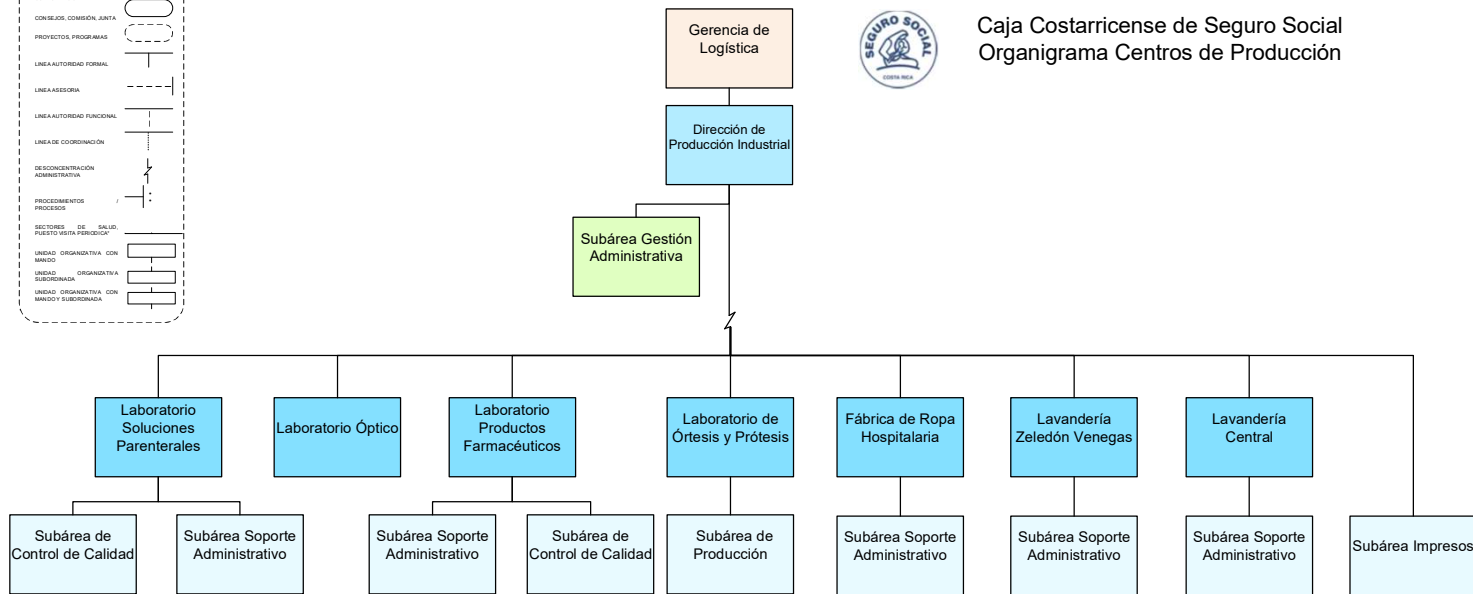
CONSEJOS, COMISIÓN, JUNTA
PROYECTOS, PROGRAMAS
LINEA AUTORIDAD FORMAL
LINEA ASESORIA
LINEA AUTORIDAD FUNCIONAL
LINEA DE COORDINACIÓN
DESCONCENTRACIÓN ADMINISTRATIVA
PROCEDIMIENTOS / PROCESOS
SECTORES DE SALUD, PUESTO VISITA PERIODICA
UNIDAD ORGANIZATIVA CON MANDO
UNIDAD ORGANIZATIVA SUBORDINADA
UNIDAD ORGANIZATIVA CON MANDO Y SUBORDINADA

Gerencia de Logística

SEGURO SOCIAL
COSTA RICA

Caja Costarricense de Seguro Social
Organigrama Centros de Producción

Dirección de Producción Industrial

Subárea Gestión Administrativa

Laboratorio Soluciones Parenterales

Laboratorio Óptico

Laboratorio Productos Farmacéuticos

Laboratorio de Órtesis y Prótesis

Fábrica de Ropa Hospitalaria

Lavandería Zeledón Venegas

Lavandería Central

Subárea de Control de Calidad

Subárea Soporte Administrativo

Subárea Soporte Administrativo

Subárea de Control de Calidad

Subárea de Producción

Subárea Soporte Administrativo

Subárea Soporte Administrativo

Subárea Soporte Administrativo

Subárea Impresos